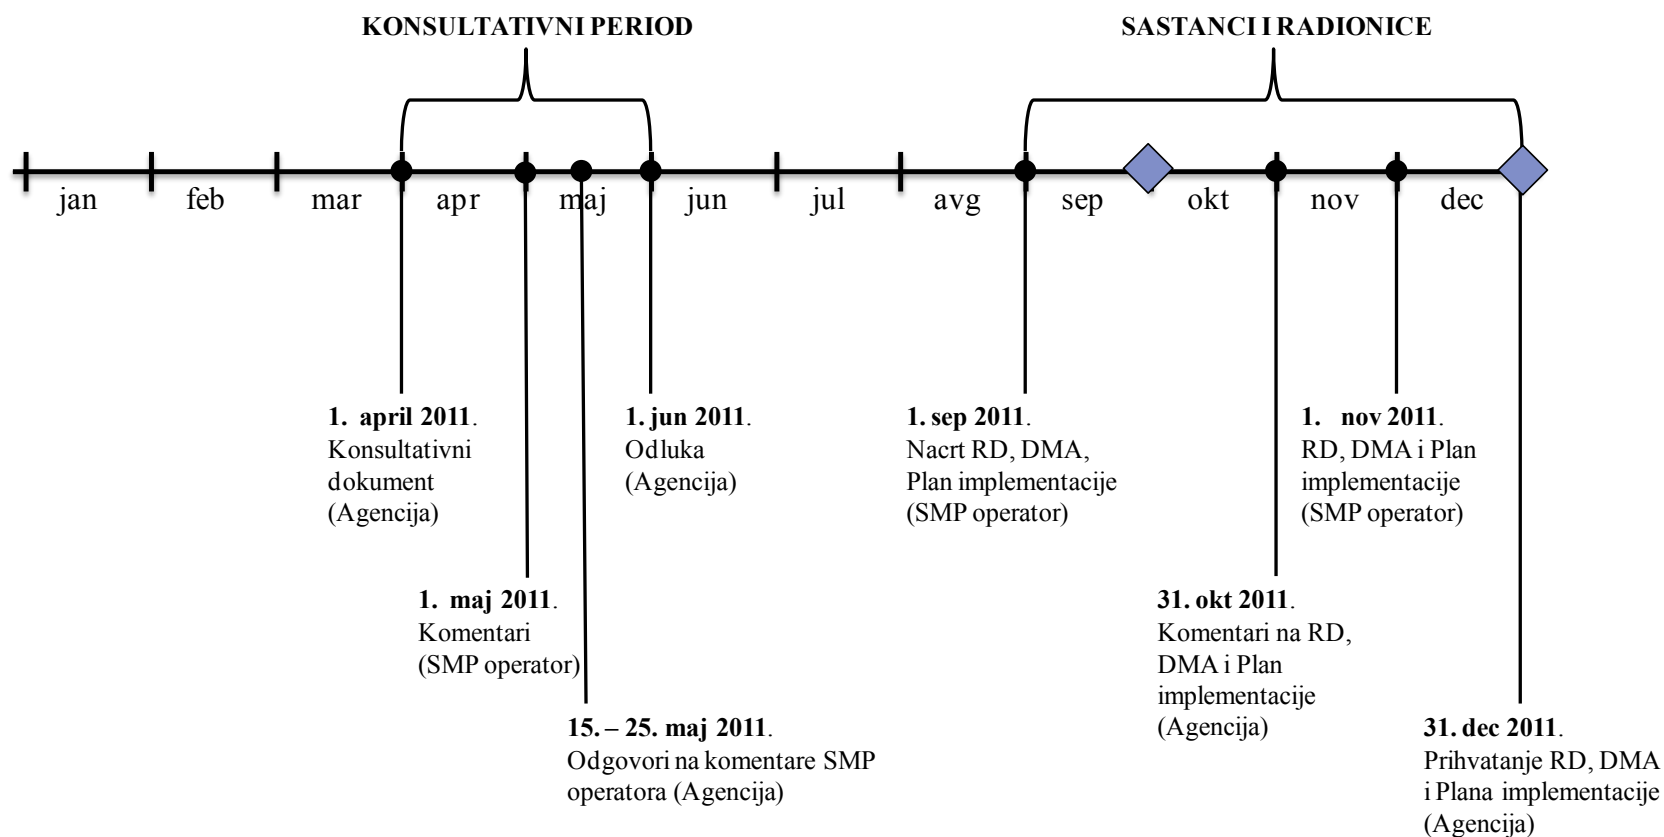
KONSULTATIVNI PERIOD

SASTANCI I RADIONICE

jan feb mar apr maj jun jul avg sep okt nov dec

**1. april 2011**. Konsultativni dokument (Agencija)

**1. maj 2011**. Komentari (SMP operator)

**15. – 25. maj 2011**. Odgovori na komentare SMP operatora (Agencija)

**1. jun 2011**. Odluka (Agencija)

**1. sep 2011**. Nacrt RD, DMA, Plan implementacije (SMP operator)

**31. okt 2011**. Komentari na RD, DMA i Plan implementacije (Agencija)

**1. nov 2011**. RD, DMA i Plan implementacije (SMP operator)

**31. dec 2011**. Prihvatanje RD, DMA i Plana implementacije (Agencija)